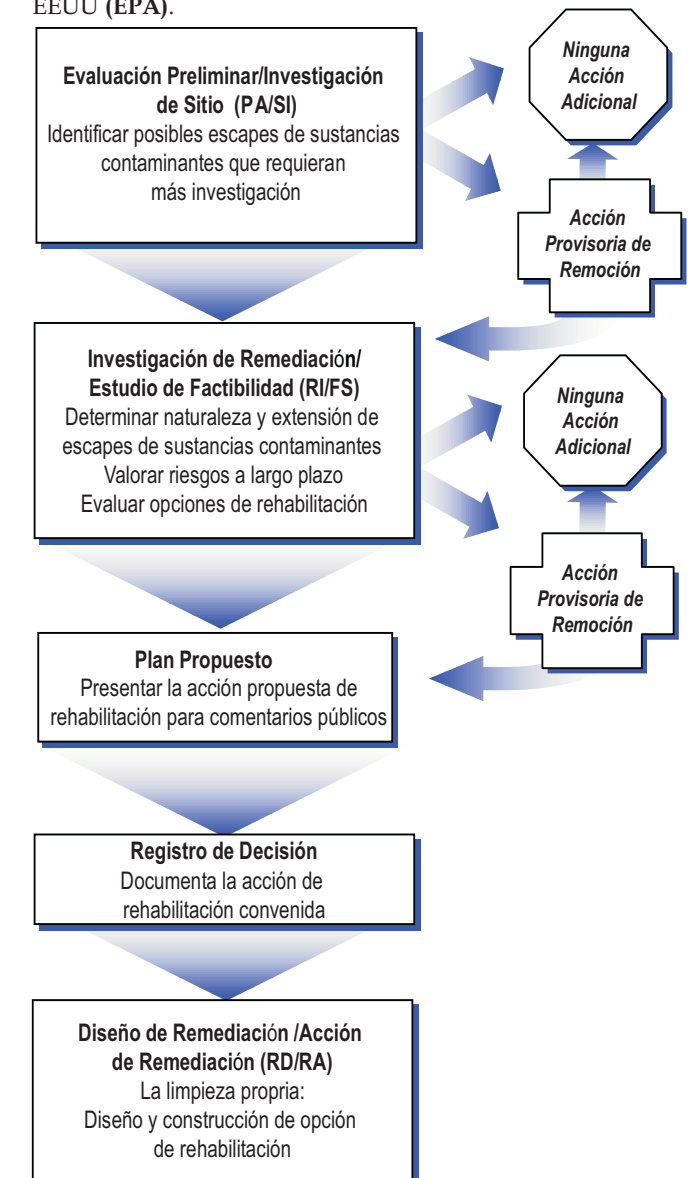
EEUU **(EPA)**.

**Evaluación Preliminar/Investigación de Sitio (PA/SI)**
Identificar posibles escapes de sustancias contaminantes que requieran más investigación

*Ninguna Acción Adicional*

*Acción Provisoria de Remoción*

**Investigación de Remediación/ Estudio de Factibilidad (RI/FS)**
Determinar naturaleza y extensión de escapes de sustancias contaminantes
Valorar riesgos a largo plazo
Evaluar opciones de rehabilitación

*Ninguna Acción Adicional*

*Acción Provisoria de Remoción*

**Plan Propuesto**
Presentar la acción propuesta de rehabilitación para comentarios públicos

**Registro de Decisión**
Documenta la acción de rehabilitación convenida

**Diseño de Remediación /Acción de Remediación (RD/RA)**
La limpieza propria:
Diseño y construcción de opción de rehabilitación